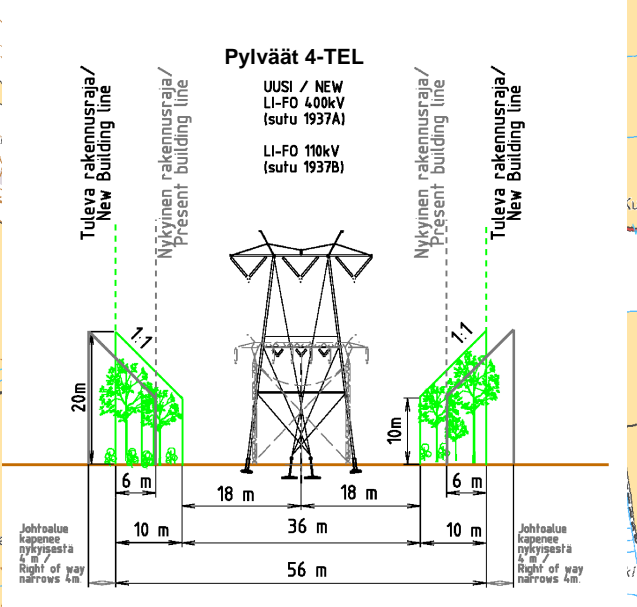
Pylväät 4-TEL

UUSI / NEW
LI-FO 400kV
(sutu 1937A)

LI-FO 110kV
(sutu 1937B)

Tuleva rakennusraja/
New Building line

Nykyinen rakennusraja/
Present building line

Nykyinen rakennusraja/
Present building line

Tuleva rakennusraja/
New Building line

1:1

1:1

20m

10m

6 m

6 m

18 m

18 m

10 m

36 m

10 m

56 m

Johtoalue kapenee nykyisestä 4 m /
Right of way narrows 4m.

Johtoalue kapenee nykyisestä 4 m /
Right of way narrows 4m.